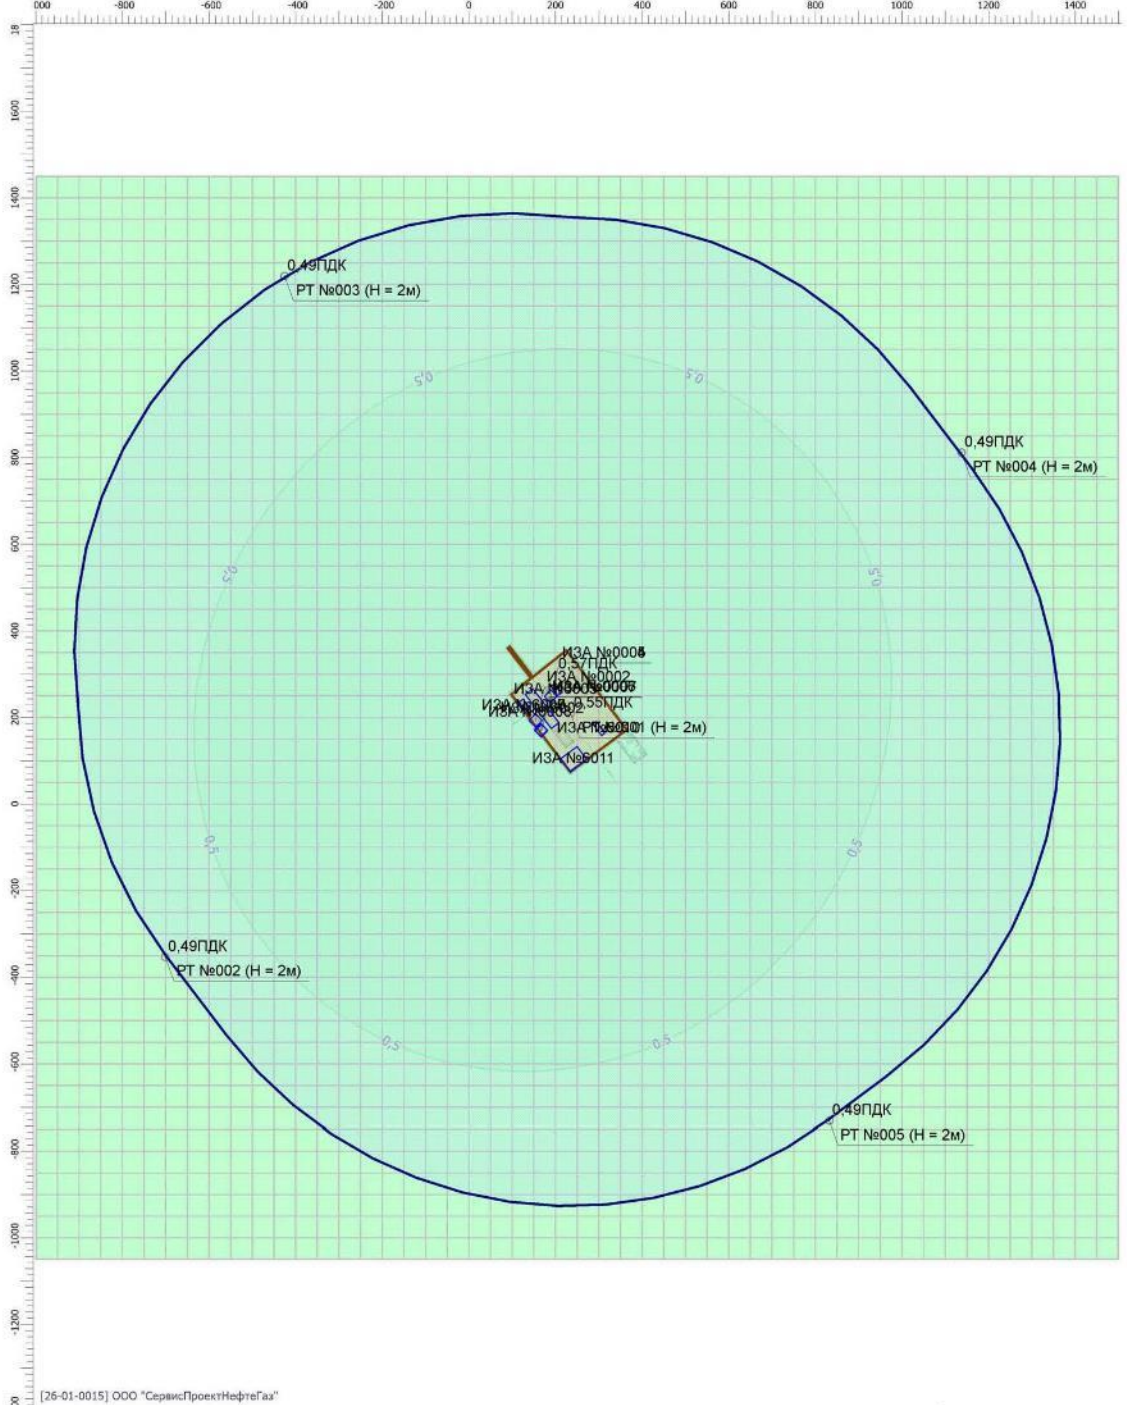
000 -800 -600 -400 -200 0 200 400 600 800 1000 1200 1400

18 1600 1400 1200 1000 800 600 400 200 0 -200 -400 -600 -800 -1000 -1200 20

0,49ПДК
РТ №003 (H = 2м)

0,5 0,5

0,49ПДК
РТ №004 (H = 2м)

0,5 0,5

ИЗА №0005
0,57ПДК
ИЗА №0002
ИЗА №0003
ИЗА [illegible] 0,55ПДК
ИЗА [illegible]
ИЗА РТ №001 (H = 2м)
ИЗА №5011

0,5 0,5

0,49ПДК
РТ №002 (H = 2м)

0,5 0,5

0,49ПДК
РТ №005 (H = 2м)

[26-01-0015] ООО "СервисПроектНефтеГаз"